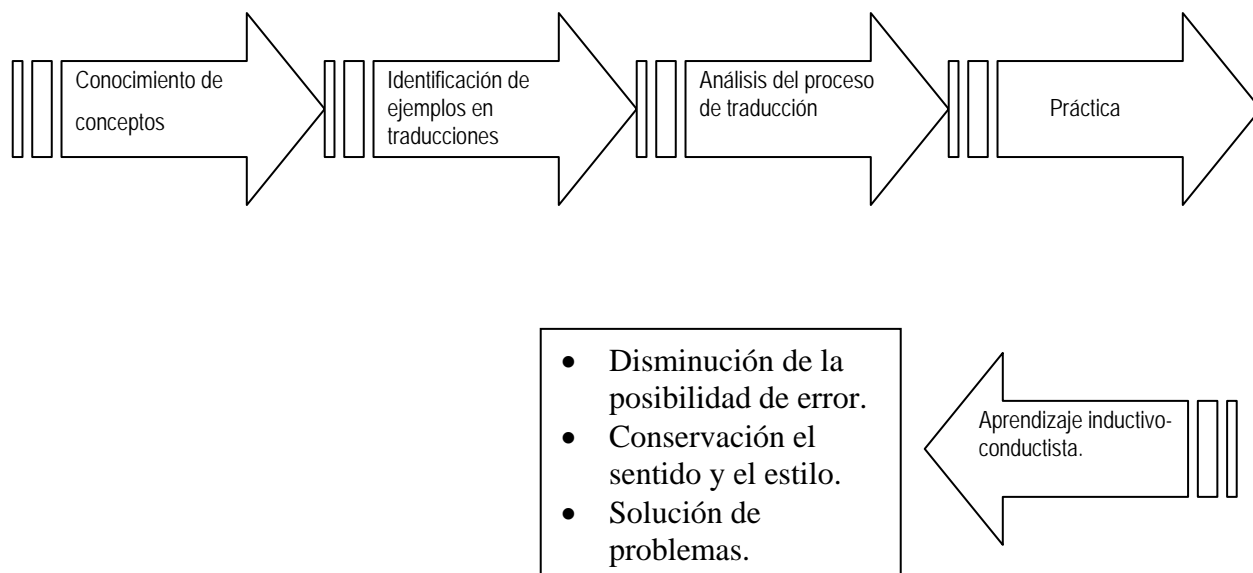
Conocimiento de conceptos

Identificación de ejemplos en traducciones

Análisis del proceso de traducción

Práctica

Aprendizaje inductivo-conductista.

- Disminución de la posibilidad de error.
- Conservación el sentido y el estilo.
- Solución de problemas.